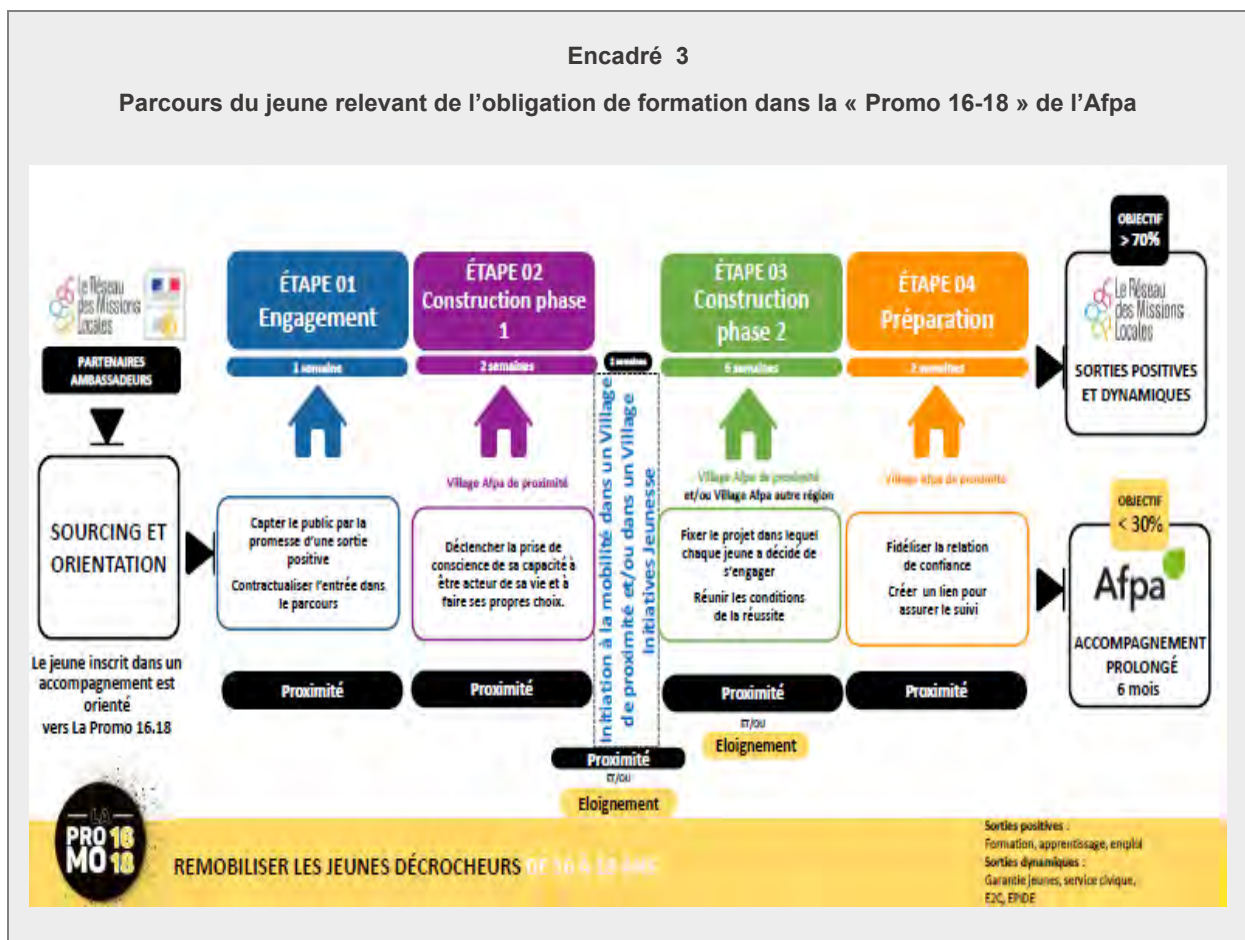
Encadré 3

Parcours du jeune relevant de l'obligation de formation dans la « Promo 16-18 » de l'Afpa

Le Réseau des Missions Locales

PARTENAIRES AMBASSADEURS

SOURCING ET ORIENTATION

Le jeune inscrit dans un accompagnement est orienté vers La Promo 16.18

ÉTAPE 01 Engagement

1 semaine

Capter le public par la promesse d'une sortie positive

Contractualiser l'entrée dans le parcours

Proximité

ÉTAPE 02 Construction phase 1

2 semaines

Village Afpa de proximité

Déclencher la prise de conscience de sa capacité à être acteur de sa vie et à faire ses propres choix.

Proximité

2 semaines

Initiation à la mobilité dans un Village de proximité et/ou dans un Village Initiatives Jeunesse

Proximité

ET/OU

Eloignement

ÉTAPE 03 Construction phase 2

6 semaines

Village Afpa de proximité et/ou Village Afpa autre région

Fixer le projet dans lequel chaque jeune a décidé de s'engager

Réunir les conditions de la réussite

Proximité

ET/OU

Eloignement

ÉTAPE 04 Préparation

2 semaines

Village Afpa de proximité

Fidéliser la relation de confiance

Créer un lien pour assurer le suivi

Proximité

OBJECTIF > 70%

Le Réseau des Missions Locales

SORTIES POSITIVES ET DYNAMIQUES

OBJECTIF < 30%

Afpa

ACCOMPAGNEMENT PROLONGÉ 6 mois

LA PROMO 16 18

REMOBILISER LES JEUNES DÉCROCHEURS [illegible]

Sorties positives : Formation, apprentissage, emploi
Sorties dynamiques : Garantie jeunes, service civique, E2C, EPIDE